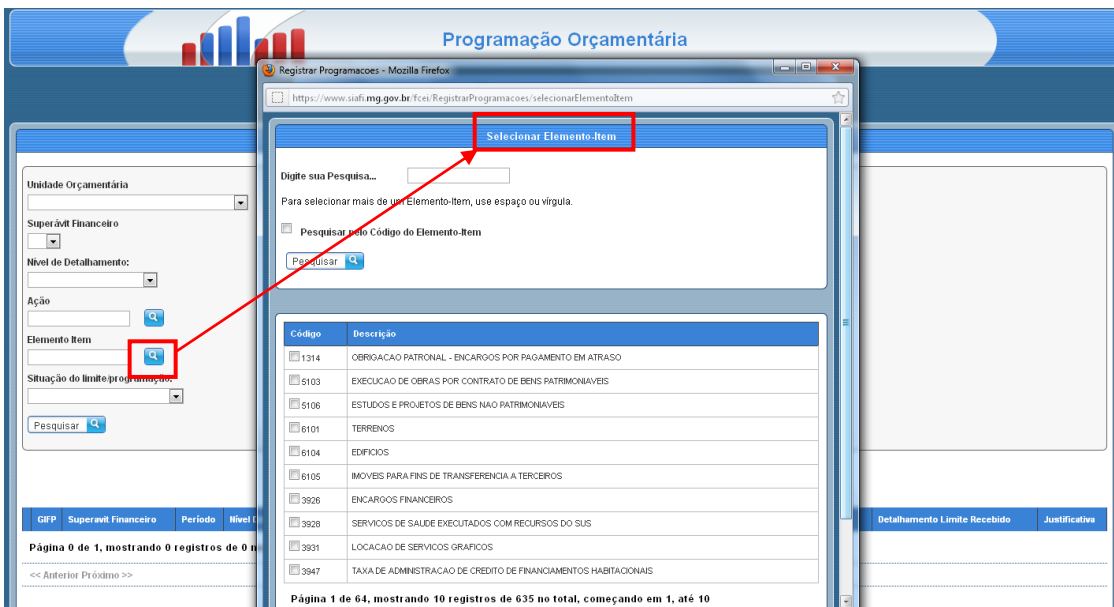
Programação Orçamentária

Unidade Orçamentária

Superávit Financeiro

Nível de Detalhamento:

Ação

Elemento Item

Situação do limite/programação:

Pesquisar

| GIFP | Superavit Financeiro | Período | Nível D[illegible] | Detalhamento Limite Recebido | Justificativa |
|---|---|---|---|---|---|

Página 0 de 1, mostrando 0 registros de 0 n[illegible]

<< Anterior Próximo >>

Registrar Programacoes - Mozilla Firefox

https://www.siafi.mg.gov.br/fcei/RegistrarProgramacoes/selecionarElementoItem

Selecionar Elemento-Item

Digite sua Pesquisa...

Para selecionar mais de um Elemento-Item, use espaço ou vírgula.

Pesquisar pelo Código do Elemento-Item

Pesquisar

| Código | Descrição |
|---|---|
| 1314 | OBRIGACAO PATRONAL - ENCARGOS POR PAGAMENTO EM ATRASO |
| 5103 | EXECUCAO DE OBRAS POR CONTRATO DE BENS PATRIMONIAVEIS |
| 5106 | ESTUDOS E PROJETOS DE BENS NAO PATRIMONIAVEIS |
| 6101 | TERRENOS |
| 6104 | EDIFICIOS |
| 6105 | IMOVEIS PARA FINS DE TRANSFERENCIA A TERCEIROS |
| 3926 | ENCARGOS FINANCEIROS |
| 3928 | SERVICOS DE SAUDE EXECUTADOS COM RECURSOS DO SUS |
| 3931 | LOCACAO DE SERVICOS GRAFICOS |
| 3947 | TAXA DE ADMINISTRACAO DE CREDITO DE FINANCIAMENTOS HABITACIONAIS |

Página 1 de 64, mostrando 10 registros de 635 no total, começando em 1, até 10